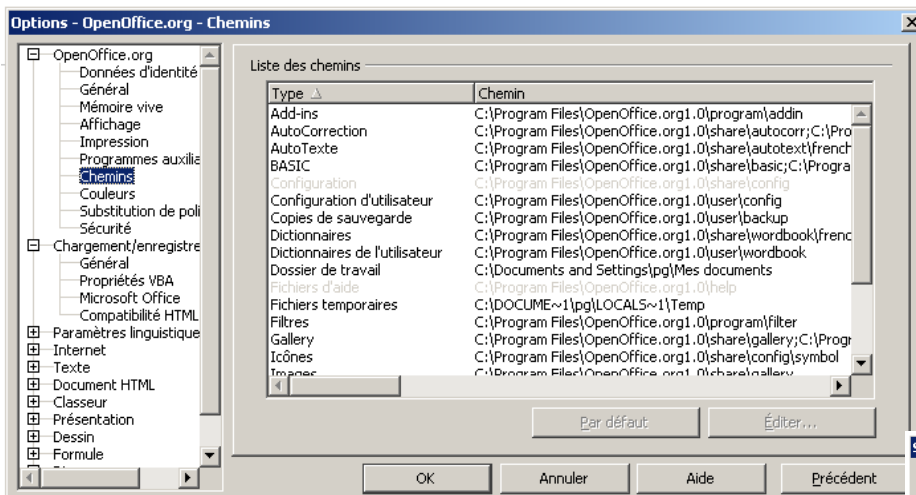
Options - OpenOffice.org - Chemins

OpenOffice.org
Données d'identité
Général
Mémoire vive
Affichage
Impression
Programmes auxilia
Chemins
Couleurs
Substitution de poli
Sécurité
Chargement/enregistre
Général
Propriétés VBA
Microsoft Office
Compatibilité HTML
Paramètres linguistique
Internet
Texte
Document HTML
Classeur
Présentation
Dessin
Formule

Liste des chemins

| Type | Chemin |
|---|---|
| Add-ins | C:\Program Files\OpenOffice.org1.0\program\addin |
| AutoCorrection | C:\Program Files\OpenOffice.org1.0\share\autocorr;C:\Pro |
| AutoTexte | C:\Program Files\OpenOffice.org1.0\share\autotext\french |
| BASIC | C:\Program Files\OpenOffice.org1.0\share\basic;C:\Progra |
| Configuration | C:\Program Files\OpenOffice.org1.0\share\config |
| Configuration d'utilisateur | C:\Program Files\OpenOffice.org1.0\user\config |
| Copies de sauvegarde | C:\Program Files\OpenOffice.org1.0\user\backup |
| Dictionnaires | C:\Program Files\OpenOffice.org1.0\share\wordbook\frenc |
| Dictionnaires de l'utilisateur | C:\Program Files\OpenOffice.org1.0\user\wordbook |
| Dossier de travail | C:\Documents and Settings\pg\Mes documents |
| Fichiers d'aide | C:\Program Files\OpenOffice.org1.0\help |
| Fichiers temporaires | C:\DOCUME~1\pg\LOCALS~1\Temp |
| Filtres | C:\Program Files\OpenOffice.org1.0\program\filter |
| Gallery | C:\Program Files\OpenOffice.org1.0\share\gallery;C:\Progr |
| Icônes | C:\Program Files\OpenOffice.org1.0\share\config\symbol |
| Images | C:\Program Files\OpenOffice.org1.0\share\gallery |

Par défaut
Éditer...

OK
Annuler
Aide
Précédent